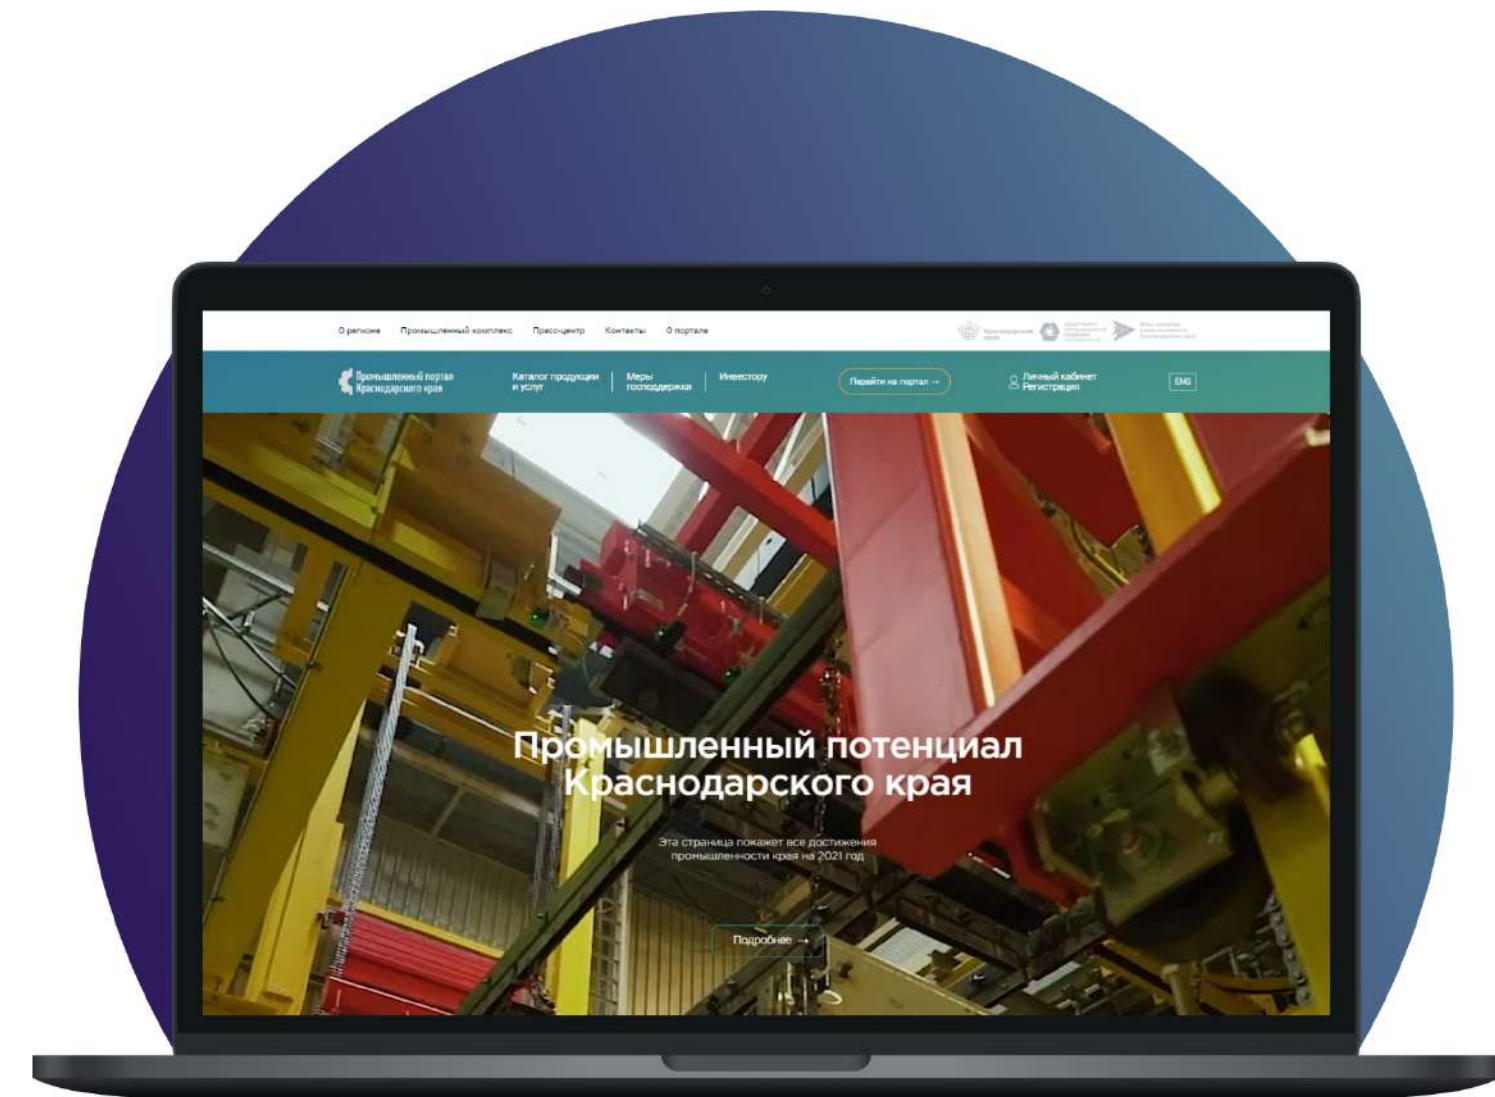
О регионе Промышленный комплекс Пресс-центр Контакты О портале

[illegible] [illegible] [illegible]

Промышленный портал Краснодарского края

Каталог продукции и услуг

Меры господдержки

Инвестору

Перейти на портал →

Личный кабинет
Регистрация

ENG

Промышленный потенциал Краснодарского края

Эта страница покажет все достижения промышленности края на 2021 год

Подробнее →